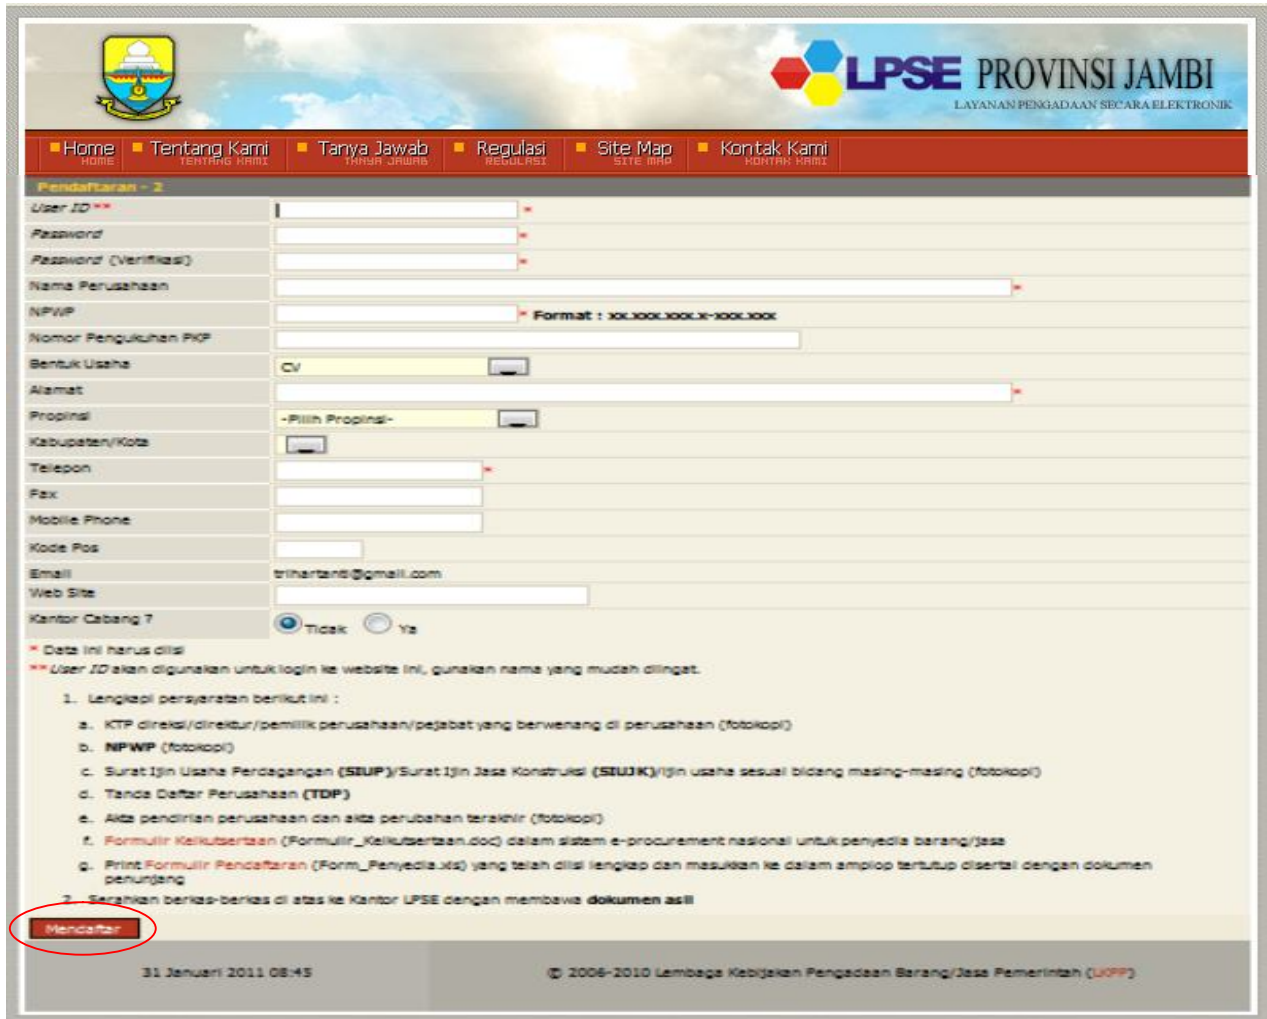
LPSE PROVINSI JAMBI
LAYANAN PENGADAAN SECARA ELEKTRONIK

Home HOME | Tentang Kami TENTANG KAMI | Tanya Jawab TANYA JAWAB | Regulasi REGULASI | Site Map SITE MAP | Kontak Kami KONTAK KAMI

Pendaftaran - 2

| | |
|---|---|
| User ID ** | * |
| Password | * |
| Password (Verifikasi) | * |
| Nama Perusahaan | * |
| NPWP | * Format : xx.xxx.xxx.x-xxx.xxx |
| Nomor Pengukuhan PKP | |
| Bentuk Usaha | CV |
| Alamat | * |
| Propinsi | -Pilih Propinsi- |
| Kabupaten/Kota | |
| Telepon | * |
| Fax | |
| Mobile Phone | |
| Kode Pos | |
| Email | trihartanti@gmail.com |
| Web Site | |
| Kantor Cabang ? | Tidak Ya |

* Data ini harus diisi
** User ID akan digunakan untuk login ke website ini, gunakan nama yang mudah diingat.

1. Lengkapi persyaratan berikut ini :
a. KTP direksi/direktur/pemilik perusahaan/pejabat yang berwenang di perusahaan (fotokopi)
b. NPWP (fotokopi)
c. Surat Ijin Usaha Perdagangan (SIUP)/Surat Ijin Jasa Konstruksi (SIUJK)/ijin usaha sesuai bidang masing-masing (fotokopi)
d. Tanda Daftar Perusahaan (TDP)
e. Akta pendirian perusahaan dan akta perubahan terakhir (fotokopi)
f. Formulir Keikutsertaan (Formulir_Keikutsertaan.doc) dalam sistem e-procurement nasional untuk penyedia barang/jasa
g. Print Formulir Pendaftaran (Form_Penyedia.xls) yang telah diisi lengkap dan masukkan ke dalam amplop tertutup disertai dengan dokumen penunjang
2. Serahkan berkas-berkas di atas ke Kantor LPSE dengan membawa dokumen asli

Mendaftar

31 Januari 2011 08:45

© 2006-2010 Lembaga Kebijakan Pengadaan Barang/Jasa Pemerintah (LKPP)